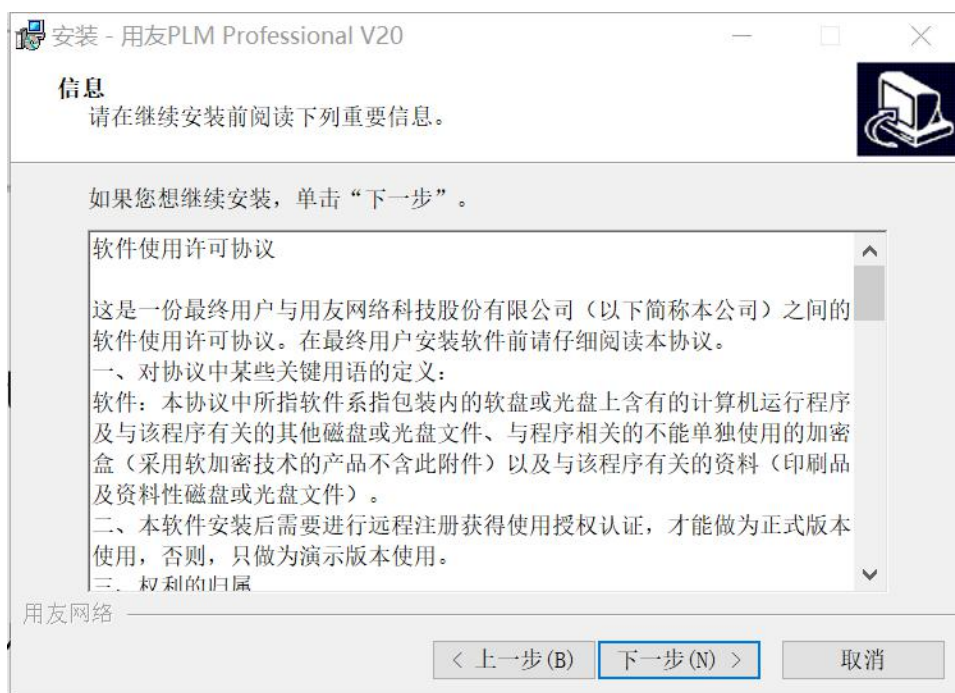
安装 - 用友PLM Professional V20

信息
请在继续安装前阅读下列重要信息。

如果您想继续安装，单击“下一步”。

软件使用许可协议

这是一份最终用户与用友网络科技股份有限公司（以下简称本公司）之间的软件使用许可协议。在最终用户安装软件前请仔细阅读本协议。
一、对协议中某些关键用语的定义：
软件：本协议中所指软件系指包装内的软盘或光盘上含有的计算机运行程序及与该程序有关的其他磁盘或光盘文件、与程序相关的不能单独使用的加密盒（采用软加密技术的产品不含此附件）以及与该程序有关的资料（印刷品及资料性磁盘或光盘文件）。
二、本软件安装后需要进行远程注册获得使用授权认证，才能做为正式版本使用，否则，只做为演示版本使用。
三、权利的归属

用友网络

< 上一步(B)
下一步(N) >
取消